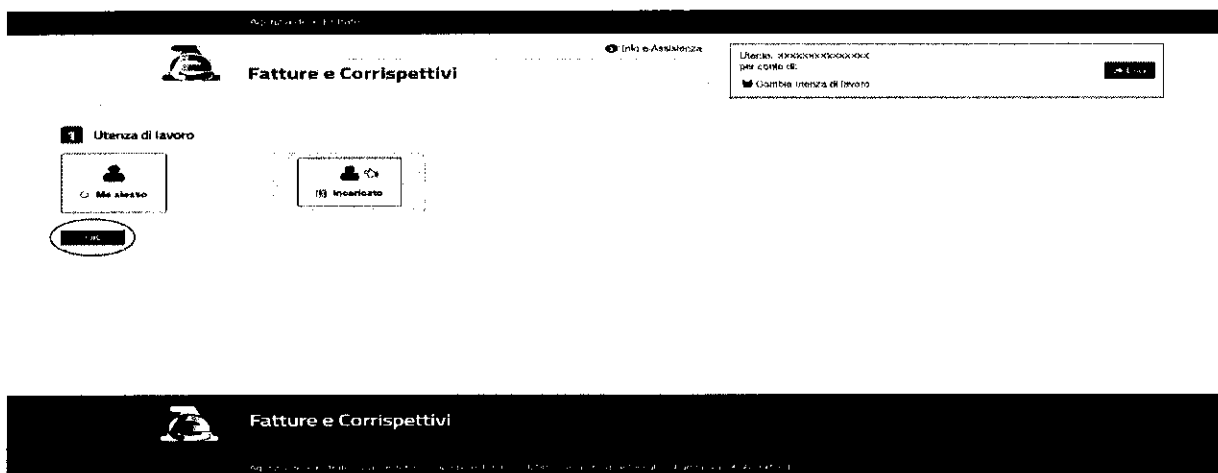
Agenzia delle Entrate

Fatture e Corrispettivi

Info e Assistenza

Utente: XXXXXXXXXXXXXXXX
per conto di:
Cambia utenza di lavoro

Esci

1 Utenza di lavoro

Me stesso

Incaricato

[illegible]

Fatture e Corrispettivi

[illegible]